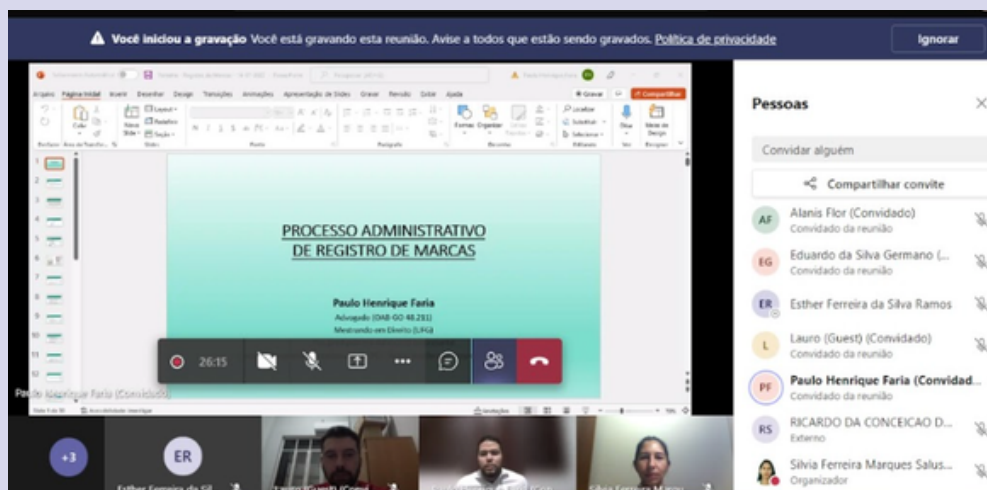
Você iniciou a gravação Você está gravando esta reunião. Avise a todos que estão sendo gravados. Política de privacidade

Ignorar

Arquivo Página Inicial Inserir Desenhar Design Transições Animações Apresentação de Slides Gravar Revisão Exibir Ajuda

Gravar Compartilhar

Colar Novo Slide Layout Redefinir Seção Fonte Parágrafo Formas Organizar Estilos Rápidos Desenho Localizar Substituir Selecionar Editando Ditar Voz Ideias de Design Designer

Área de Transferência Slides

PROCESSO ADMINISTRATIVO
DE REGISTRO DE MARCAS

Paulo Henrique Faria
Advogado (OAB-GO 48.281)
Mestrando em Direito (UFG)

26:15

Paulo Henrique Faria (Convidado)

Slide 1 de 30 Acessibilidade: investigar Anotações

Pessoas

Convidar alguém

Compartilhar convite

AF Alanis Flor (Convidado)
Convidado da reunião

EG Eduardo da Silva Germano (...
Convidado da reunião

ER Esther Ferreira da Silva Ramos

L Lauro (Guest) (Convidado)
Convidado da reunião

PF Paulo Henrique Faria (Convidad...
Convidado da reunião

RS RICARDO DA CONCEICAO D...
Externo

Silvia Ferreira Marques Salus...
Organizador

+3

ER

Esther Ferreira da Sil

Lauro (Guest) (Convi

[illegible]

Silvia Ferreira Marqu